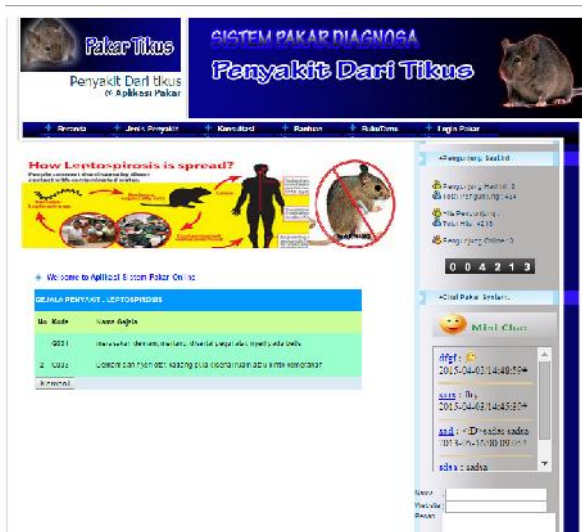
Pakar Tikus

Penyakit Dari tikus
© Aplikasi Pakar

SISTEM PAKAR DIAGNOSA
Penyakit Dari Tikus

Beranda | Jenis Penyakit | Konsultasi | Bantuan | BukuTamu | Login Pakar

How Leptospirosis is spread?

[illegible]

Welcome to Aplikasi Sistem Pakar Online

GEJALA PENYAKIT : LEPTOSPIROSIS

| No | Kode | Nama Gejala |
|---|---|---|
| 1 | G001 | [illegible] |
| 2 | G002 | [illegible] |

Kembali

Pengunjung Saat Ini

Pengunjung Hari ini : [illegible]
Total Pengunjung : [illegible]
Hits Pengunjung : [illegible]
Total Hits : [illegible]
Pengunjung Online : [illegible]

0 0 4 2 1 3

Chat Pakar Online

Mini Chat

dfgf : 
2015-04-03 14:48:59

sara : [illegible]
2015-04-03 14:45:30

sad : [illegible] sadsa
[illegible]

sdsa : sadsa

Nama
Website
Pesan